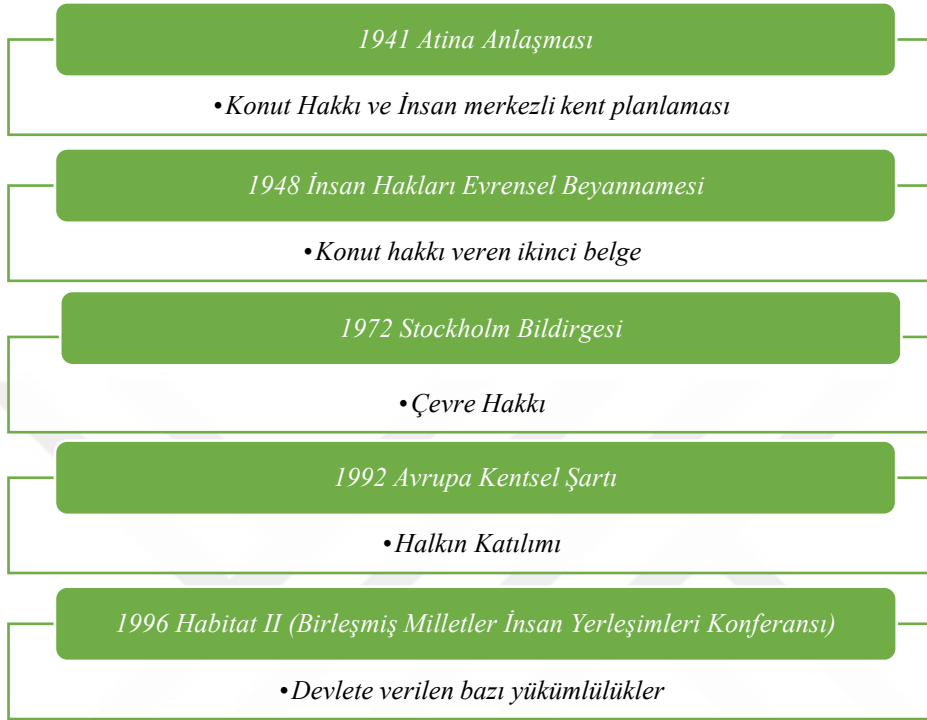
1941 Atina Anlaşması

•Konut Hakkı ve İnsan merkezli kent planlaması

1948 İnsan Hakları Evrensel Beyannamesi

•Konut hakkı veren ikinci belge

1972 Stockholm Bildirgesi

•Çevre Hakkı

1992 Avrupa Kentsel Şartı

•Halkın Katılımı

1996 Habitat II (Birleşmiş Milletler İnsan Yerleşimleri Konferansı)

•Devlete verilen bazı yükümlülükler